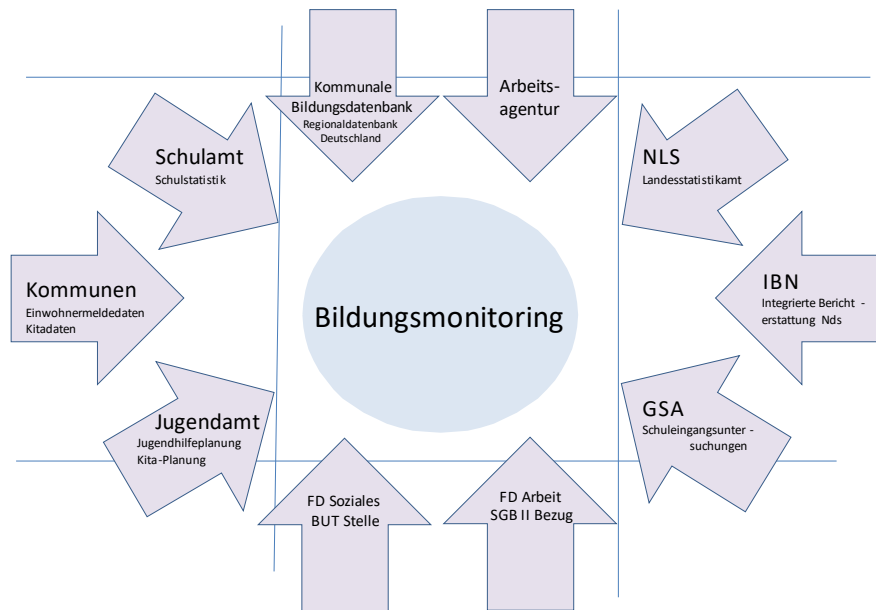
Kommunale Bildungsdatenbank
Regionaldatenbank Deutschland

Arbeitsagentur

Schulamt
Schulstatistik

NLS
Landesstatistikamt

Kommunen
Einwohnermeldedaten
Kitadaten

Bildungsmonitoring

IBN
Integrierte Bericht - erstattung Nds

Jugendamt
Jugendhilfeplanung
Kita-Planung

GSA
Schuleingangsunter - suchungen

FD Soziales
BUT Stelle

FD Arbeit
SGB II Bezug